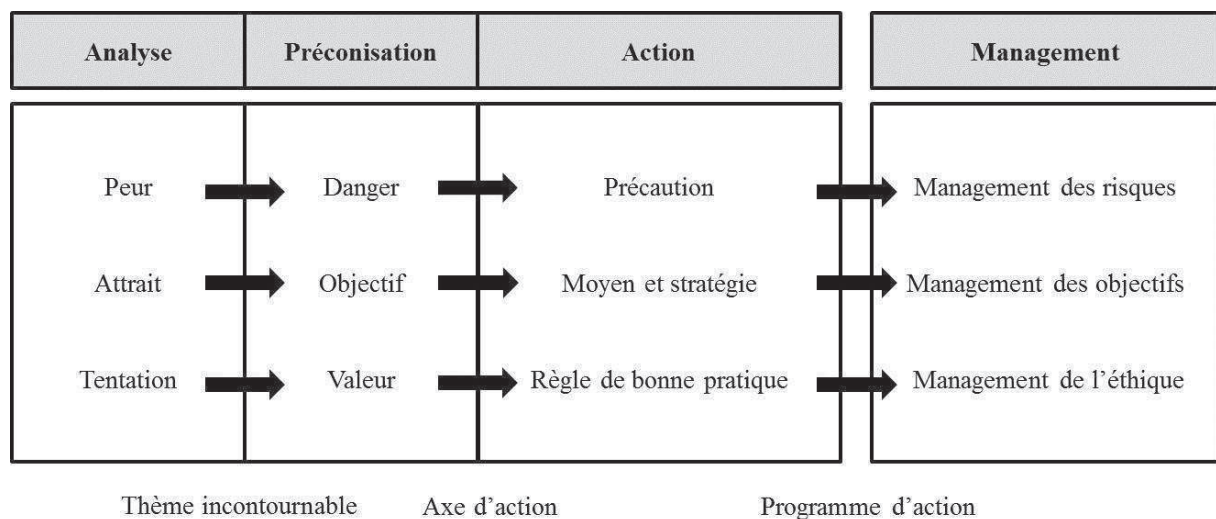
| Analyse | Préconisation | Action | Management |
|---|---|---|---|
| Peur | Danger | Précaution | Management des risques |
| Attrait | Objectif | Moyen et stratégie | Management des objectifs |
| Tentation | Valeur | Règle de bonne pratique | Management de l'éthique |

Thème incontournable Axe d'action Programme d'action